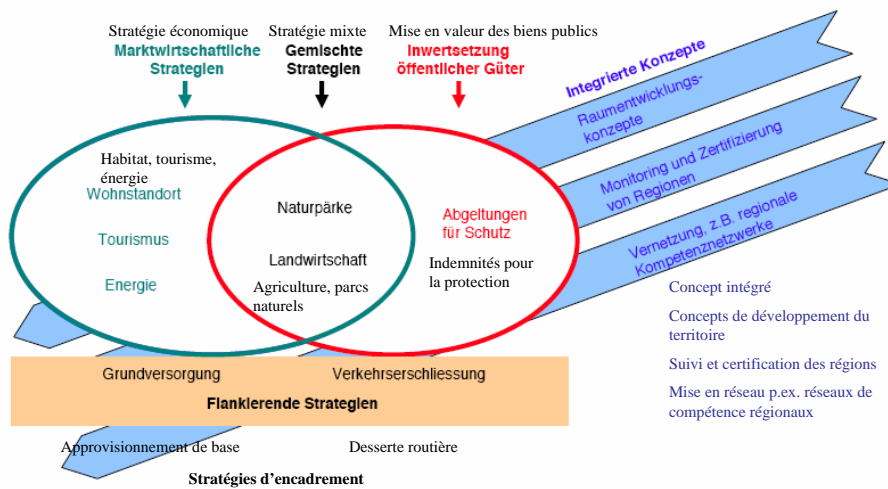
Stratégie économique
Marktwirtschaftliche Strategien

Stratégie mixte
Gemischte Strategien

Mise en valeur des biens publics
Inwertsetzung öffentlicher Güter

Integrierte Konzepte

Raumentwicklungskonzepte

Monitoring und Zertifizierung von Regionen

Vernetzung, z.B. regionale Kompetenznetzwerke

Habitat, tourisme, énergie
Wohnstandort

Tourismus

Energie

Naturpärke

Landwirtschaft
Agriculture, parcs naturels

Abgeltungen für Schutz
Indemnités pour la protection

Concept intégré

Concepts de développement du territoire

Suivi et certification des régions

Mise en réseau p.ex. réseaux de compétence régionaux

Grundversorgung
Verkehrserschliessung
Flankierende Strategien

Approvisionnement de base
Desserte routière

Stratégies d'encadrement